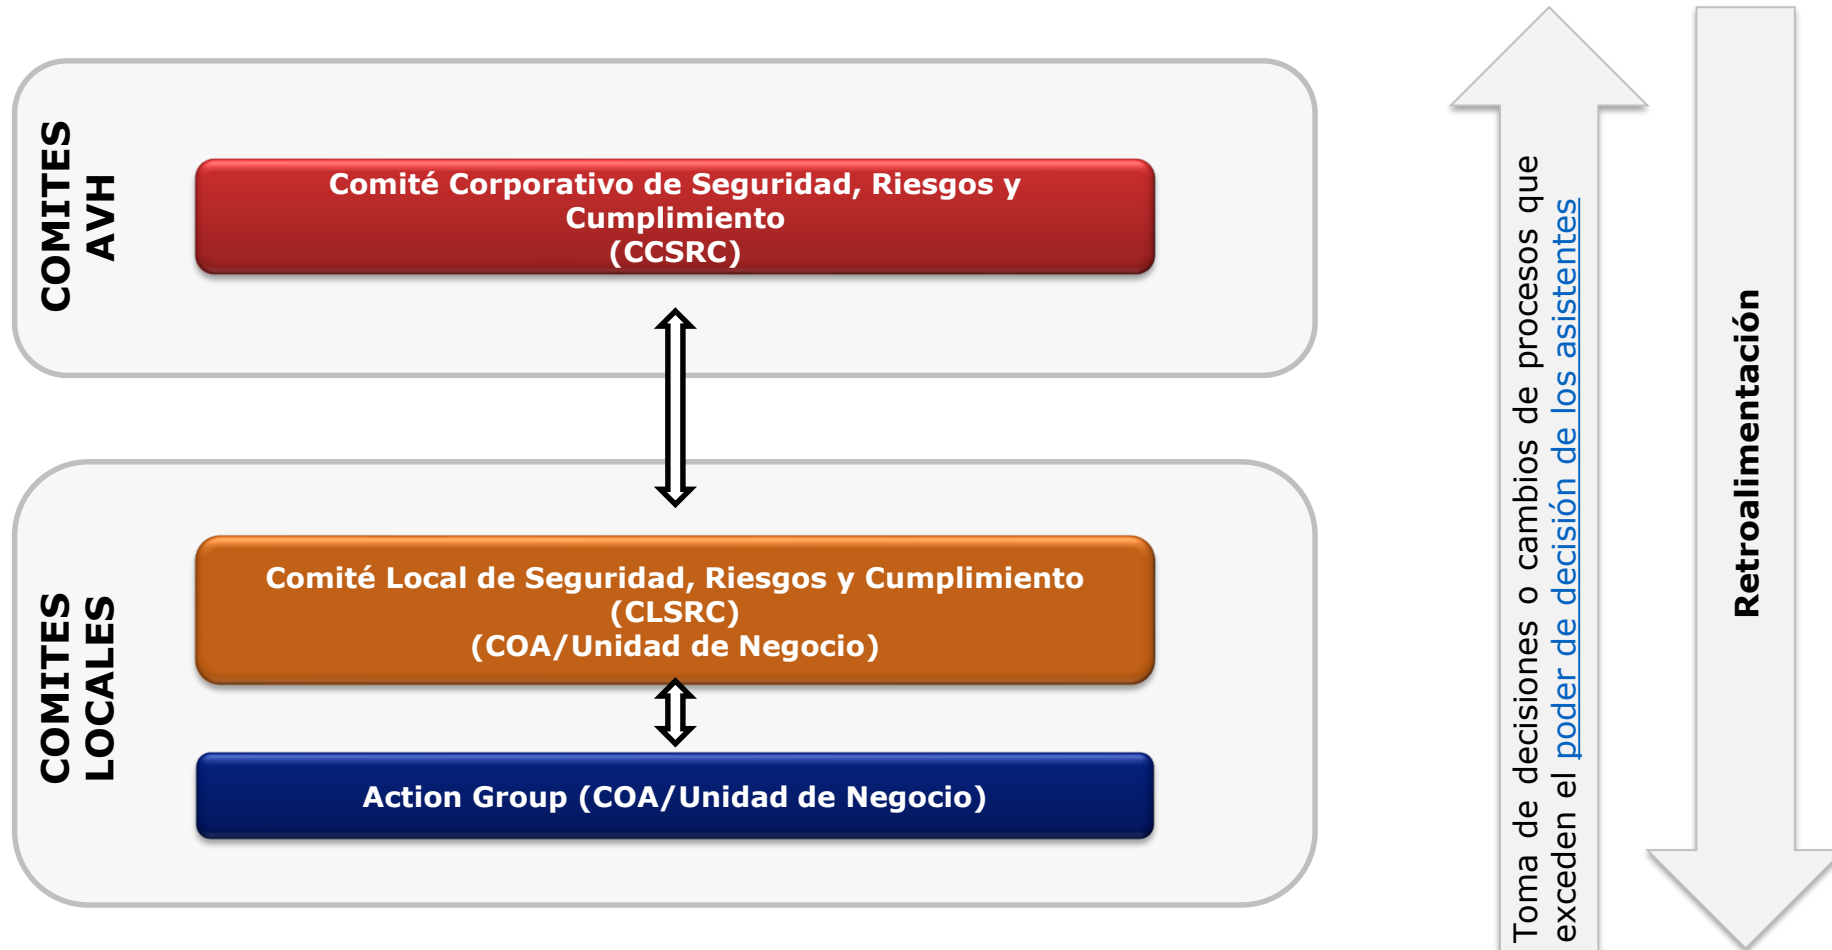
COMITES AVH

Comité Corporativo de Seguridad, Riesgos y Cumplimiento
(CCSRC)

COMITES LOCALES

Comité Local de Seguridad, Riesgos y Cumplimiento
(CLSRC)
(COA/Unidad de Negocio)

Action Group (COA/Unidad de Negocio)

Toma de decisiones o cambios de procesos que exceden el poder de decisión de los asistentes

Retroalimentación